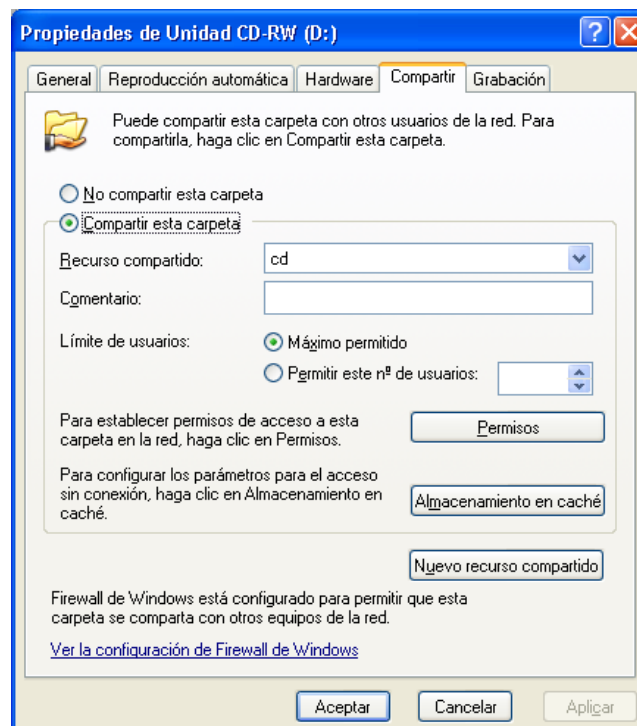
Propiedades de Unidad CD-RW (D:)

General | Reproducción automática | Hardware | Compartir | Grabación

Puede compartir esta carpeta con otros usuarios de la red. Para compartirla, haga clic en Compartir esta carpeta.

No compartir esta carpeta

Compartir esta carpeta

Recurso compartido: cd

Comentario:

Límite de usuarios: Máximo permitido

Permitir este nº de usuarios:

Para establecer permisos de acceso a esta carpeta en la red, haga clic en Permisos.

Permisos

Para configurar los parámetros para el acceso sin conexión, haga clic en Almacenamiento en caché.

Almacenamiento en caché

Nuevo recurso compartido

Firewall de Windows está configurado para permitir que esta carpeta se comparta con otros equipos de la red.

Ver la configuración de Firewall de Windows

Aceptar | Cancelar | Aplicar